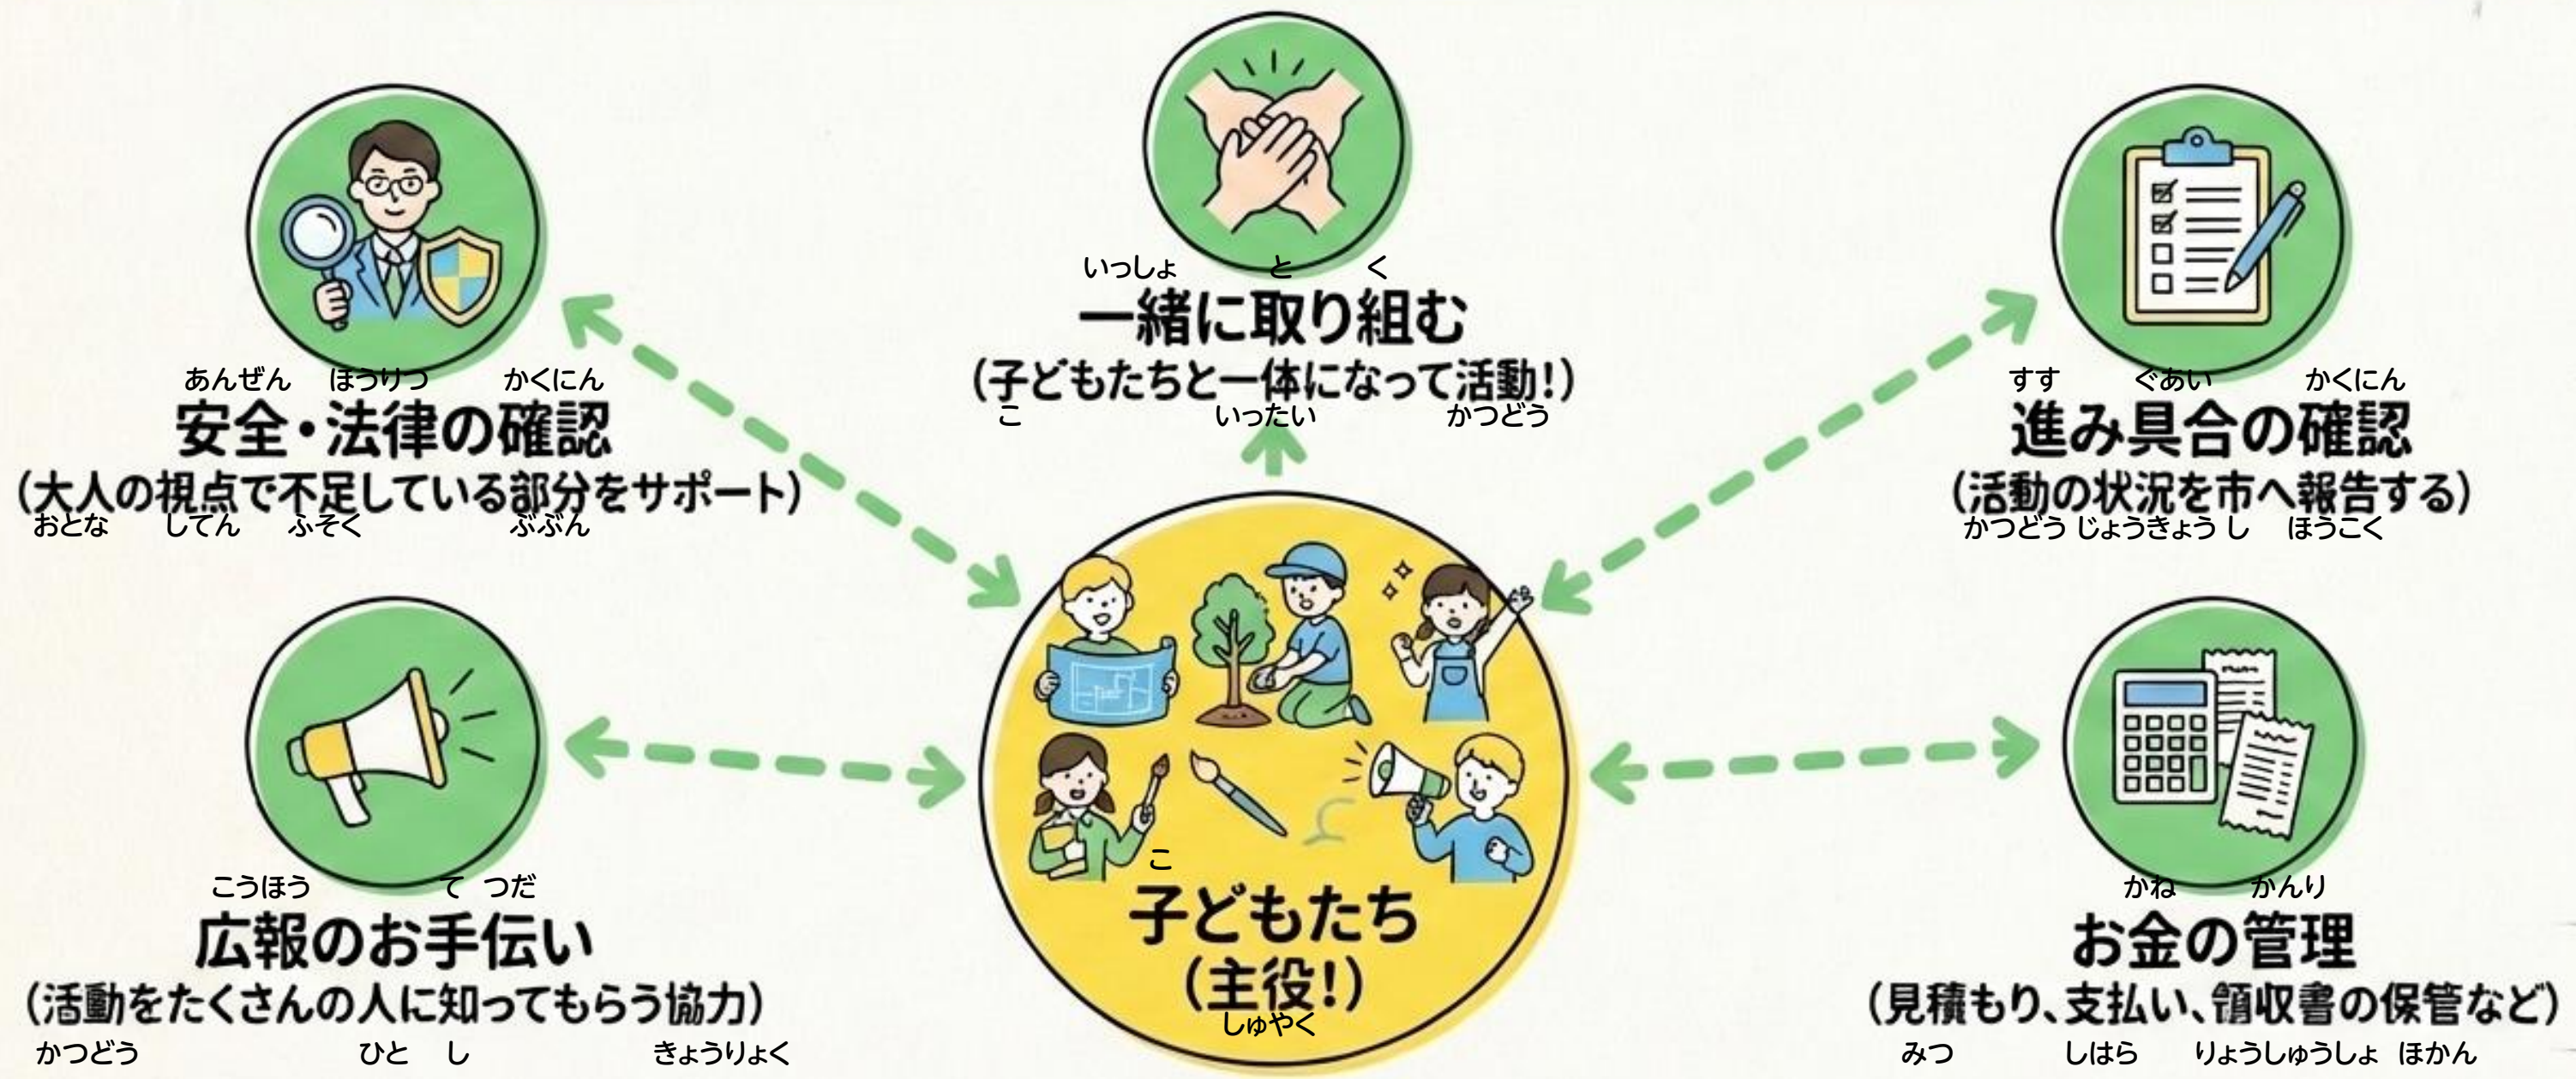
いっしょ と く
一緒に取り組む
（子どもたちと一体になって活動！）
こ いったい かつどう

あんぜん ほうりつ かくにん
安全・法律の確認
（大人の視点で不足している部分をサポート）
おとな してん ふそく ぶぶん

すす ぐあい かくにん
進み具合の確認
（活動の状況を市へ報告する）
かつどう じょうきょう し ほうこく

こうほう て つだ
広報のお手伝い
（活動をたくさんの人に知ってもらう協力）
かつどう ひと し きょうりょく

こ
子どもたち
（主役！）
しゅやく

かね かんり
お金の管理
（見積もり、支払い、領収書の保管など）
みつ しはら りょうしゅうしょ ほかん